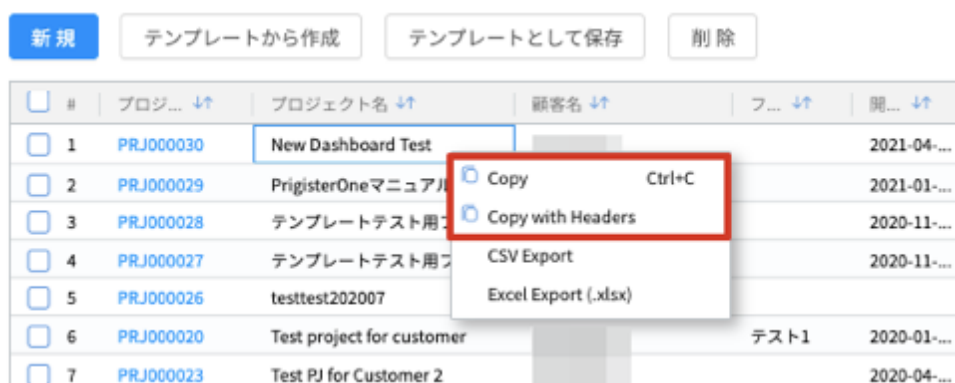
新規 テンプレートから作成 テンプレートとして保存 削除

| # | プロジ... | プロジェクト名 | 顧客名 | フ... | 開... |
|---|---|---|---|---|---|
| 1 | PRJ000030 | New Dashboard Test | | | 2021-04-... |
| 2 | PRJ000029 | PrigisterOneマニュアル | | | 2021-01-... |
| 3 | PRJ000028 | テンプレートテスト用 | | | 2020-11-... |
| 4 | PRJ000027 | テンプレートテスト用 | | | 2020-11-... |
| 5 | PRJ000026 | testtest202007 | | | |
| 6 | PRJ000020 | Test project for customer | | テスト1 | 2020-01-... |
| 7 | PRJ000023 | Test PJ for Customer 2 | | | 2020-04-... |

Copy Ctrl+C
Copy with Headers
CSV Export
Excel Export (.xlsx)